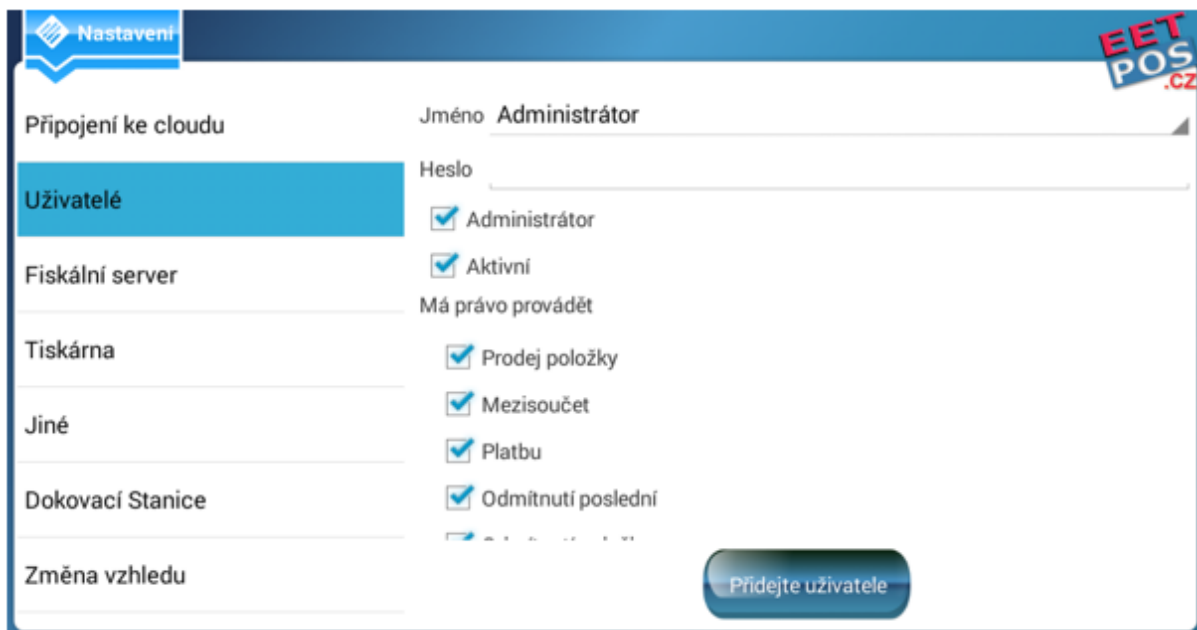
Nastavení

EET POS .cz

Připojení ke cloudu

Uživatelé

Fiskální server

Tiskárna

Jiné

Dokovací Stanice

Změna vzhledu

Jméno Administrátor

Heslo

Administrátor

Aktivní

Má právo provádět

Prodej položky

Mezisoučet

Platbu

Odmítnutí poslední

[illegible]

Přidejte uživatele